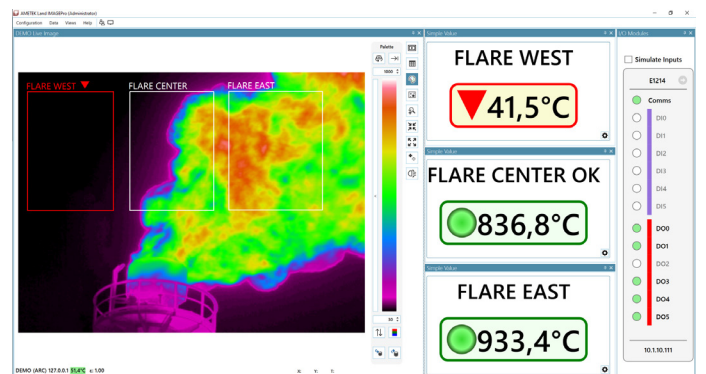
AMETEK Land IMAGEPro (Administrator)

Configuration Data Views Help

DEMO Live Image

FLARE WEST
FLARE CENTER
FLARE EAST

Palette
1000
30

Simple Value
FLARE WEST
41,5°C

Simple Value
FLARE CENTER OK
836,8°C

Simple Value
FLARE EAST
933,4°C

I/O Modules
Simulate Inputs
E1214
Comms
DI0
DI1
DI2
DI3
DI4
DI5
DO0
DO1
DO2
DO3
DO4
DO5
10.1.10.111

DEMO (ARC) 127.0.0.1 51,4°C ε: 1.00
X: Y: T: